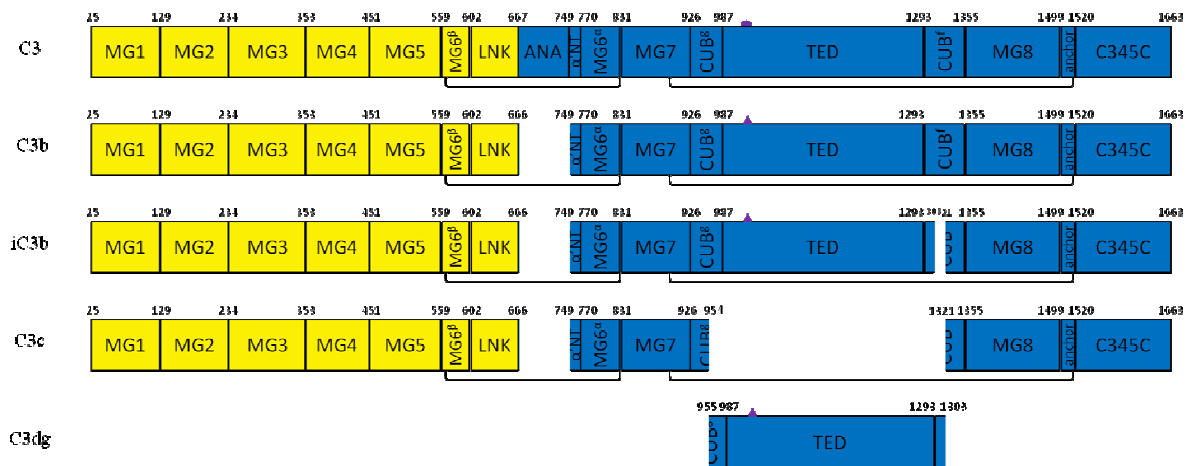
C3

25 129 234 353 451 559 602 667 749 770 831 926 987 1293 1355 1499 1520 1663

MG1 MG2 MG3 MG4 MG5 MG6$^{\beta}$ LNK ANA $\alpha$'NT MG6$^{\alpha}$ MG7 CUB$^{g}$ TED CUB$^{f}$ MG8 anchor C345C

C3b

25 129 234 353 451 559 602 666 749 770 831 926 987 1293 1355 1499 1520 1663

MG1 MG2 MG3 MG4 MG5 MG6$^{\beta}$ LNK $\alpha$'NT MG6$^{\alpha}$ MG7 CUB$^{g}$ TED CUB$^{f}$ MG8 anchor C345C

iC3b

25 129 234 353 451 559 602 666 749 770 831 926 987 1293 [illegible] 1355 1499 1520 1663

MG1 MG2 MG3 MG4 MG5 MG6$^{\beta}$ LNK $\alpha$'NT MG6$^{\alpha}$ MG7 CUB$^{g}$ TED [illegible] MG8 anchor C345C

C3c

25 129 234 353 451 559 602 666 749 770 831 926 954 1321 1355 1499 1520 1663

MG1 MG2 MG3 MG4 MG5 MG6$^{\beta}$ LNK $\alpha$'NT MG6$^{\alpha}$ MG7 CUB$^{g}$ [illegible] MG8 anchor C345C

C3dg

955 987 1293 1303

CUB$^{g}$ TED